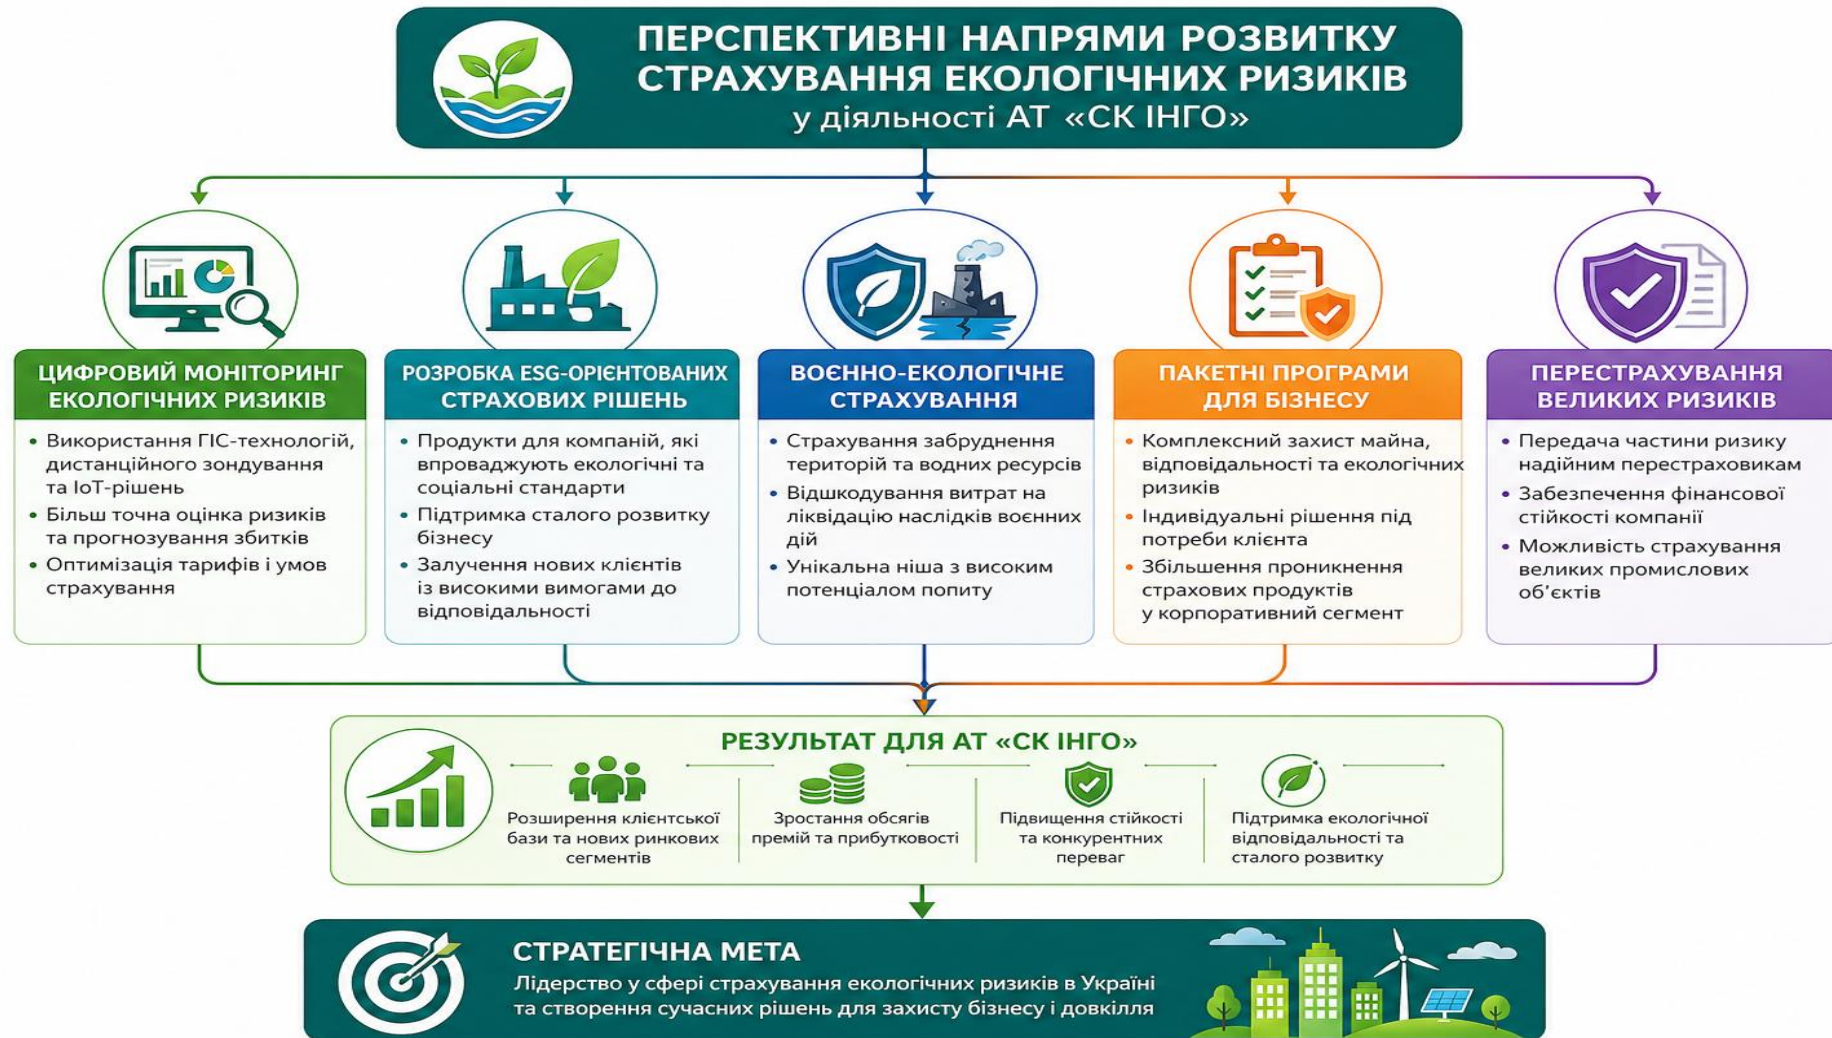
ПЕРСПЕКТИВНІ НАПРЯМИ РОЗВИТКУ СТРАХУВАННЯ ЕКОЛОГІЧНИХ РИЗИКІВ
у діяльності АТ «СК ІНГО»

ЦИФРОВИЙ МОНІТОРИНГ ЕКОЛОГІЧНИХ РИЗИКІВ
• Використання ГІС-технологій, дистанційного зондування та IoT-рішень
• Більш точна оцінка ризиків та прогнозування збитків
• Оптимізація тарифів і умов страхування

РОЗРОБКА ESG-ОРІЄНТОВАНИХ СТРАХОВИХ РІШЕНЬ
• Продукти для компаній, які впроваджують екологічні та соціальні стандарти
• Підтримка сталого розвитку бізнесу
• Залучення нових клієнтів із високими вимогами до відповідальності

ВОЄННО-ЕКОЛОГІЧНЕ СТРАХУВАННЯ
• Страхування забруднення територій та водних ресурсів
• Відшкодування витрат на ліквідацію наслідків воєнних дій
• Унікальна ніша з високим потенціалом попиту

ПАКЕТНІ ПРОГРАМИ ДЛЯ БІЗНЕСУ
• Комплексний захист майна, відповідальності та екологічних ризиків
• Індивідуальні рішення під потреби клієнта
• Збільшення проникнення страхових продуктів у корпоративний сегмент

ПЕРЕСТРАХУВАННЯ ВЕЛИКИХ РИЗИКІВ
• Передача частини ризику надійним перестраховикам
• Забезпечення фінансової стійкості компанії
• Можливість страхування великих промислових об'єктів

РЕЗУЛЬТАТ ДЛЯ АТ «СК ІНГО»
Розширення клієнтської бази та нових ринкових сегментів
Зростання обсягів премій та прибутковості
Підвищення стійкості та конкурентних переваг
Підтримка екологічної відповідальності та сталого розвитку

СТРАТЕГІЧНА МЕТА
Лідерство у сфері страхування екологічних ризиків в Україні та створення сучасних рішень для захисту бізнесу і довкілля